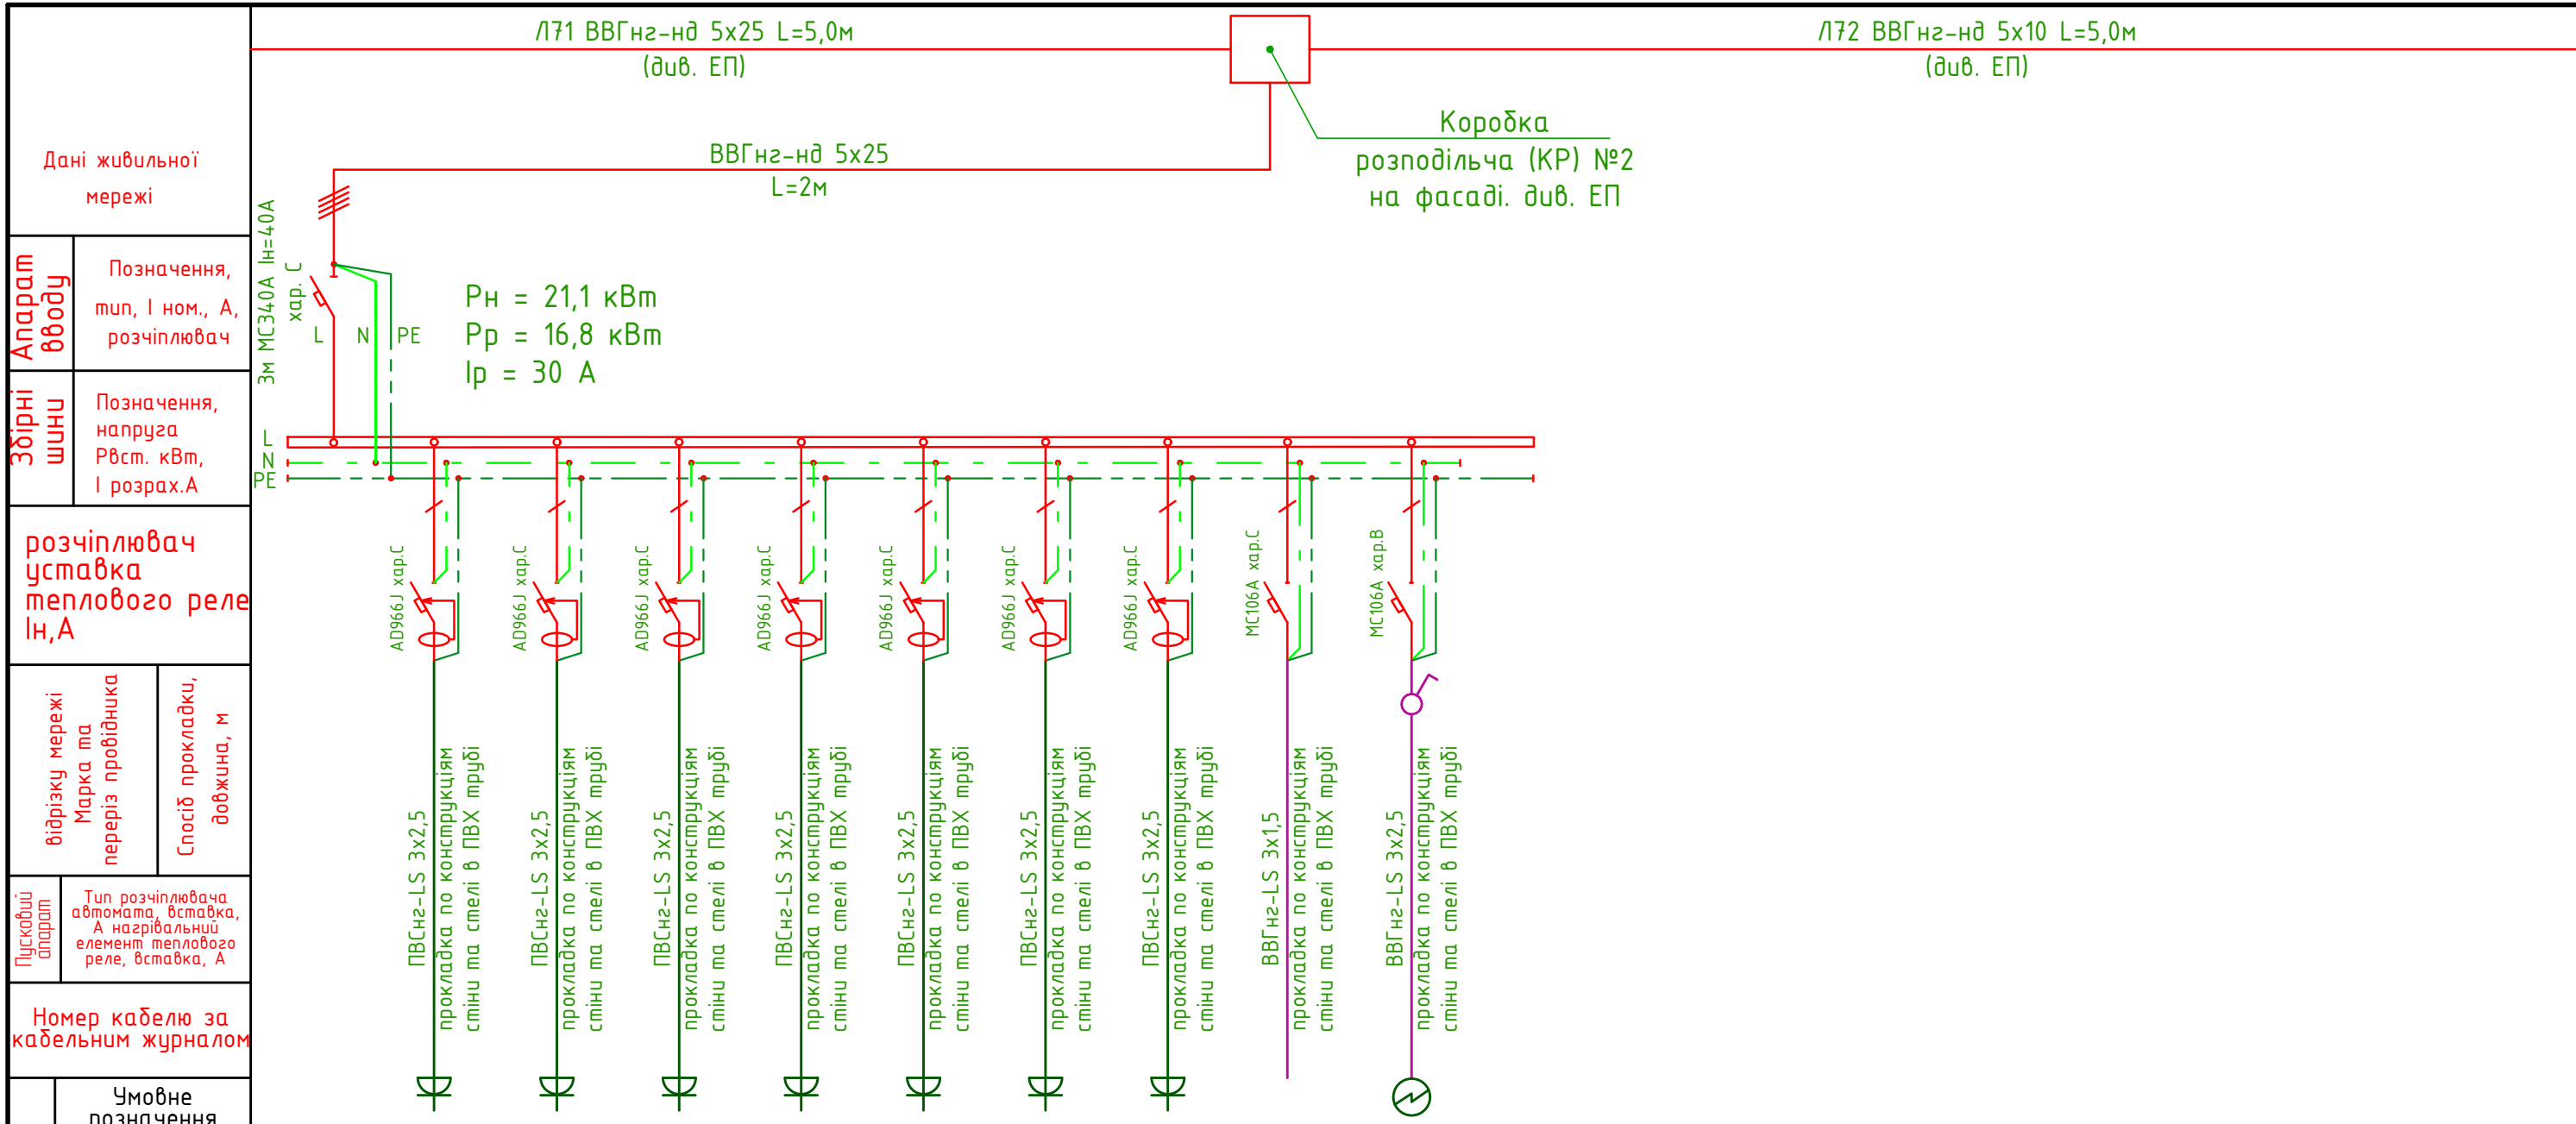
Л71 ВВГнг-нд 5x25 L=5,0м
(див. ЕП)

Л72 ВВГнг-нд 5x10 L=5,0м
(див. ЕП)

Коробка розподільча (КР) №2 на фасаді. див. ЕП

ВВГнг-нд 5x25
L=2м

Дані живильної мережі

Апарат вводу

Позначення, тип, I ном., А, розчіплювач

3м МС340А Iн=40А хар. С

L N PE

Рн = 21,1 кВт
Рр = 16,8 кВт
Iр = 30 А

Збірні шини

Позначення, напруга Рвст. кВт, I розрах.А

L
N
PE

розчіплювач уставка теплового реле Iн,А

AD966J хар.С
AD966J хар.С
AD966J хар.С
AD966J хар.С
AD966J хар.С
AD966J хар.С
AD966J хар.С
MC106A хар.С
MC106A хар.В

відрізку мережі Марка та переріз провідника

Спосіб прокладки, довжина, м

ПВСнг-LS 3x2,5 прокладка по конструкціям стіни та стелі в ПВХ трубі
ПВСнг-LS 3x2,5 прокладка по конструкціям стіни та стелі в ПВХ трубі
ПВСнг-LS 3x2,5 прокладка по конструкціям стіни та стелі в ПВХ трубі
ПВСнг-LS 3x2,5 прокладка по конструкціям стіни та стелі в ПВХ трубі
ПВСнг-LS 3x2,5 прокладка по конструкціям стіни та стелі в ПВХ трубі
ПВСнг-LS 3x2,5 прокладка по конструкціям стіни та стелі в ПВХ трубі
ПВСнг-LS 3x2,5 прокладка по конструкціям стіни та стелі в ПВХ трубі
ВВГнг-LS 3x1,5 прокладка по конструкціям стіни та стелі в ПВХ трубі
ВВГнг-LS 3x2,5 прокладка по конструкціям стіни та стелі в ПВХ трубі

Пусковий апарат

Тип розчіплювача автомата, вставка, А нагрівальний елемент теплового реле, вставка, А

Номер кабелю за кабельним журналом

Умовне позначення